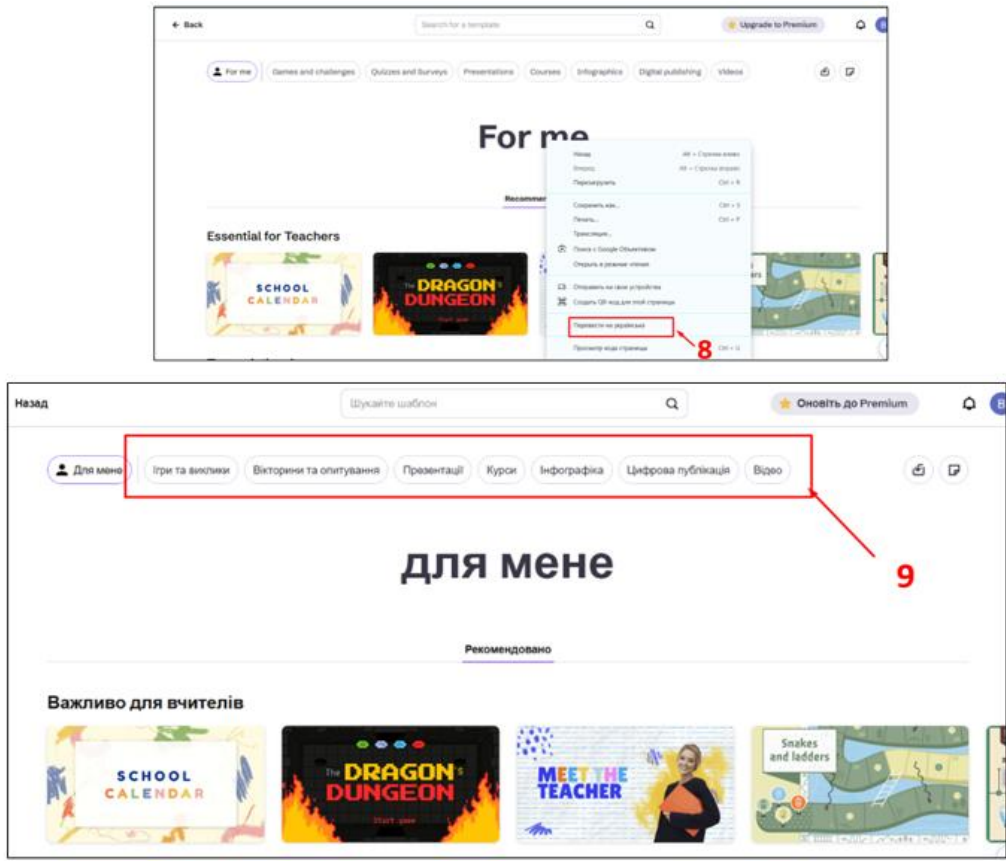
← Back

Search for a template

Upgrade to Premium

For me | Games and challenges | Quizzes and Surveys | Presentations | Courses | Infographics | Digital publishing | Videos

For me

Recommen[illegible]

Essential for Teachers

SCHOOL CALENDAR

The DRAGON's DUNGEON

Start game

Назад Alt + Стрелка влево
Вперед Alt + Стрелка вправо
Перезагрузить Ctrl + R
Сохранить как... Ctrl + S
Печать... Ctrl + P
Трансляция...
Поиск с Google Объективом
Открыть в режиме чтения
Отправить на свои устройства
Создать QR-код для этой страницы
Перевести на украинский
Просмотр кода страницы Ctrl + U

8

Назад

Шукайте шаблон

Оновіть до Premium

Для мене | Ігри та виклики | Вікторини та опитування | Презентації | Курси | Інфографіка | Цифрова публікація | Відео

9

для мене

Рекомендовано

Важливо для вчителів

SCHOOL CALENDAR

The DRAGON's DUNGEON

Start game

MEET THE TEACHER

Snakes and ladders